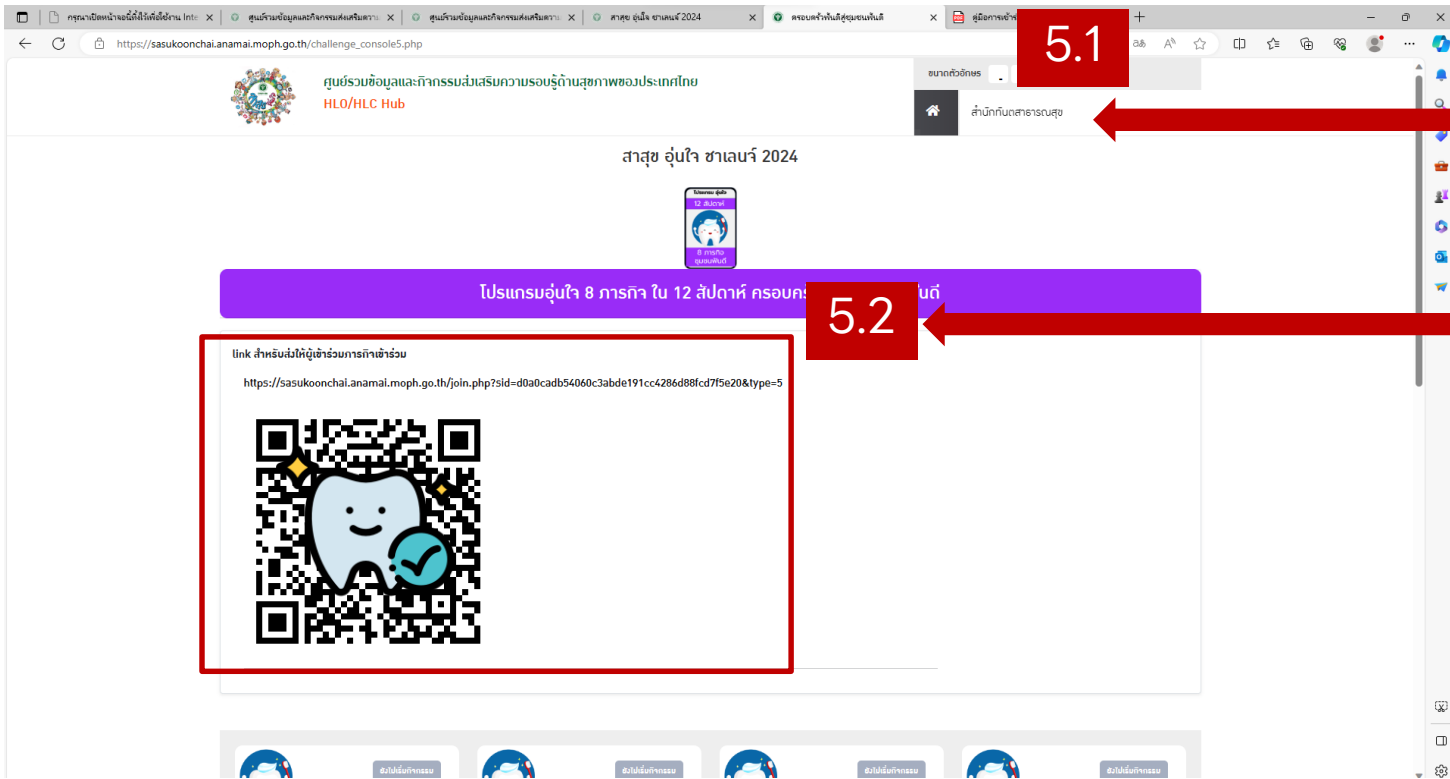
กรุณาเปิดหน้าจอนี้ทิ้งไว้เพื่อใช้งาน Inte ×
ศูนย์รวมข้อมูลและกิจกรรมส่งเสริมความ ×
ศูนย์รวมข้อมูลและกิจกรรมส่งเสริมความ ×
สาสุข อุ่นใจ ชาเลนจ์ 2024 ×
ครอบครัวฟันดีสู่ชุมชนฟันดี ×
คู่มือการเข้าร

https://sasukoonchai.anamai.moph.go.th/challenge_console5.php

5.1

ศูนย์รวมข้อมูลและกิจกรรมส่งเสริมความรอบรู้ด้านสุขภาพของประเทศไทย
HLO/HLC Hub

ขนาดตัวอักษร -

สำนักทันตสาธารณสุข

สาสุข อุ่นใจ ชาเลนจ์ 2024

โปรแกรม อุ่นใจ
12 สัปดาห์
8 ภารกิจ
ชุมชนฟันดี

โปรแกรมอุ่นใจ 8 ภารกิจ ใน 12 สัปดาห์ ครอบคร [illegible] นดี

5.2

link สำหรับส่งให้ผู้เข้าร่วมการกิจเข้าร่วม

https://sasukoonchai.anamai.moph.go.th/join.php?sid=d0a0cadb54060c3abde191cc4286d88fcd7f5e20&type=5

ยังไม่เริ่มกิจกรรม
ยังไม่เริ่มกิจกรรม
ยังไม่เริ่มกิจกรรม
ยังไม่เริ่มกิจกรรม